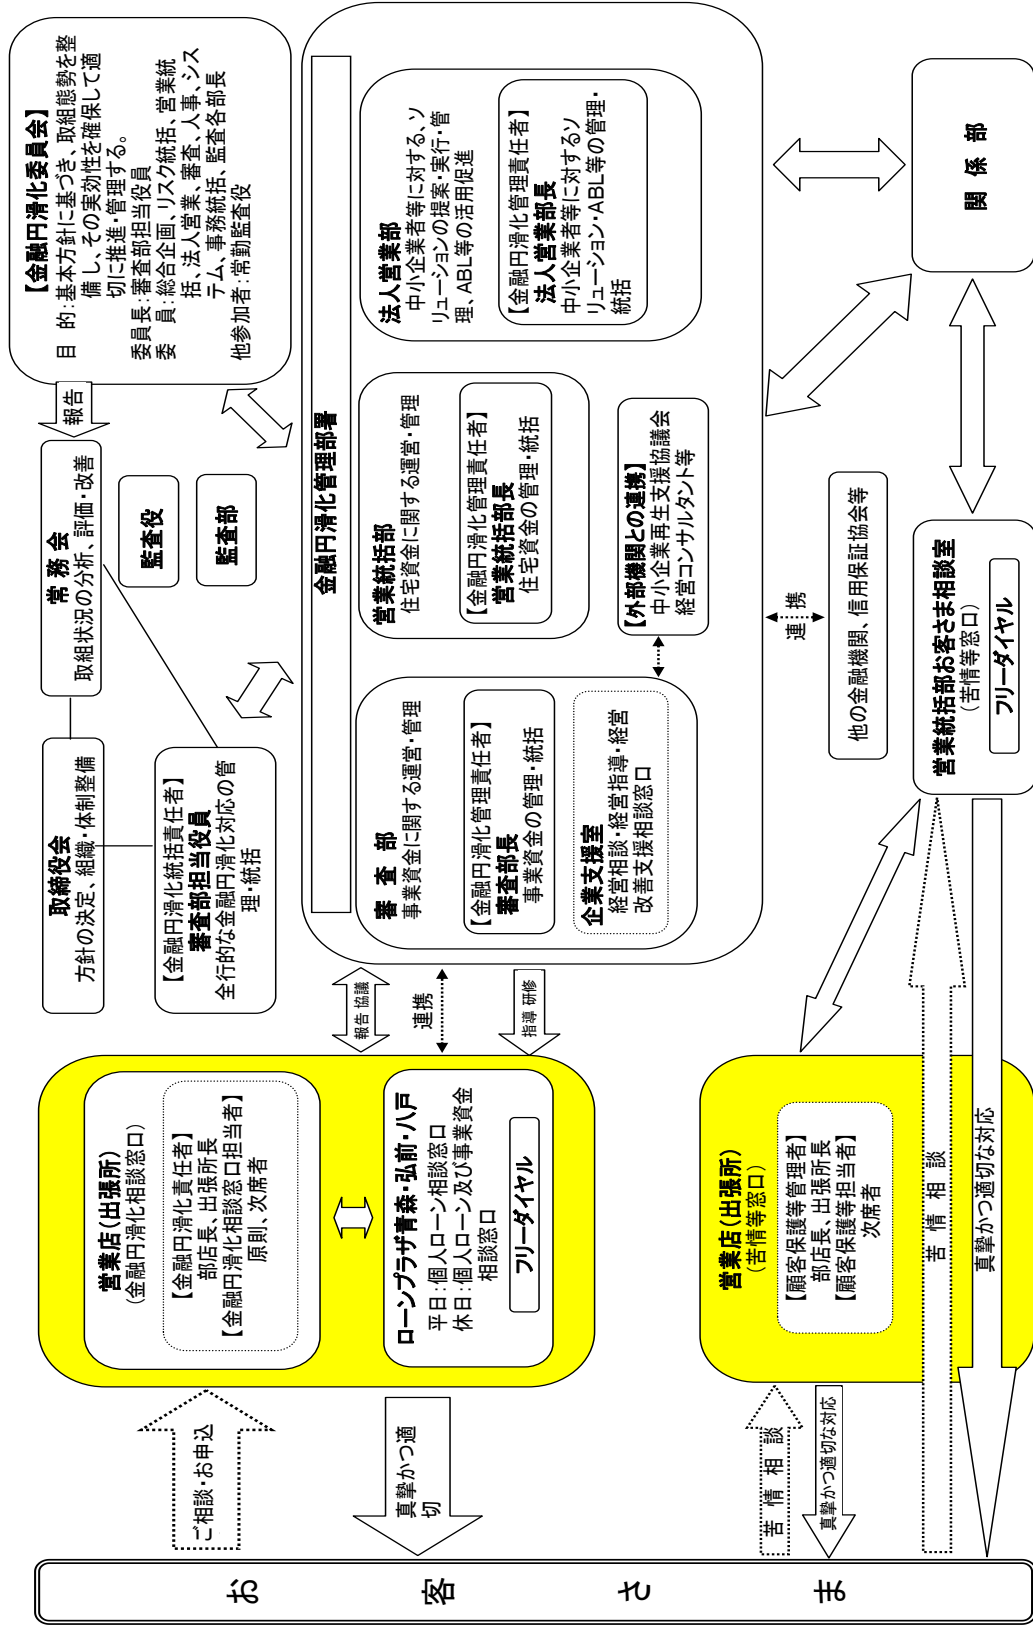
【金融円滑化委員会】
目　的：基本方針に基づき、取組態勢を整備し、その実効性を確保して適切に推進・管理する。
委員長：審査部担当役員
委　員：総合企画、リスク統括、営業統括、法人営業、審査、人事、システム、事務統括、監査各部長
他参加者：常勤監査役

報告

常　務　会
取組状況の分析、評価・改善

監査役

監査部

取締役会
方針の決定、組織・体制整備

【金融円滑化統括責任者】
審査部担当役員
全行的な金融円滑化対応の管理・統括

金融円滑化管理部署

法人営業部
中小企業者等に対する、ソリューションの提案・実行・管理、ABL等の活用促進

【金融円滑化管理責任者】
法人営業部長
中小企業者等に対するソリューション・ABL等の管理・統括

営業統括部
住宅資金に関する運営・管理

【金融円滑化管理責任者】
営業統括部長
住宅資金の管理・統括

【外部機関との連携】
中小企業再生支援協議会
経営コンサルタント等

審　査　部
事業資金に関する運営・管理

【金融円滑化管理責任者】
審査部長
事業資金の管理・統括

企業支援室
経営相談・経営指導・経営改善支援相談窓口

関　係　部

連　携

他の金融機関、信用保証協会等

営業統括部お客さま相談室
（苦情等窓口）
フリーダイヤル

報告　協議

連携

指導　研修

営業店（出張所）
（金融円滑化相談窓口）
【金融円滑化責任者】
部店長、出張所長
【金融円滑化相談窓口担当者】
原則、次席者

ローンプラザ青森・弘前・八戸
平日：個人ローン相談窓口
休日：個人ローン及び事業資金相談窓口
フリーダイヤル

営業店（出張所）
（苦情等窓口）
【顧客保護等管理責任者】
部店長、出張所長
【顧客保護等担当者】
次席者

苦　情　相　談

真摯かつ適切な対応

ご相談・お申込

真摯かつ適切

苦　情　相　談

真摯かつ適切な対応

お　客　さ　ま